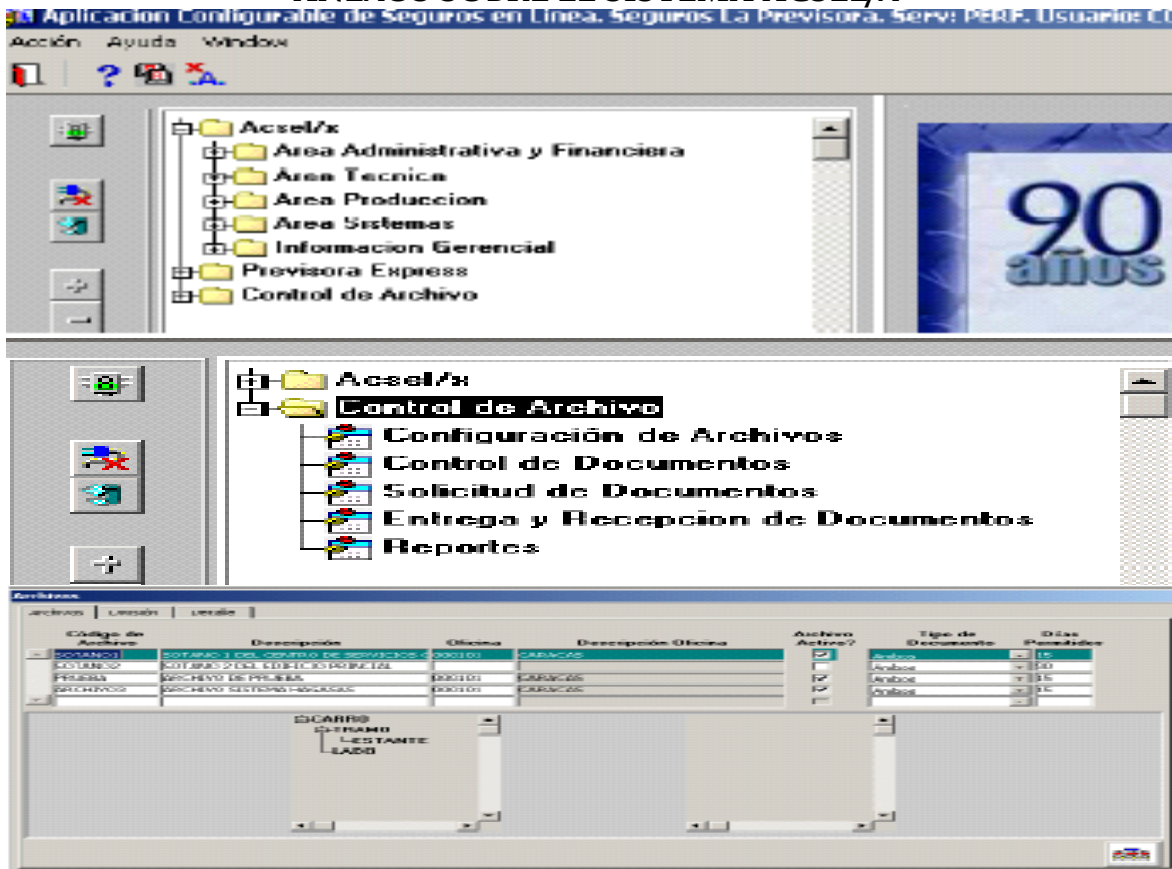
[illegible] SOBRE EL SISTEMA ACSEL/X

Aplicacion Configurable de Seguros en Linea. Seguros La Previsora. Serv: PERF. Usuario: C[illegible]

Acción Ayuda Window

Acsel/x
Area Administrativa y Financiera
Area Tecnica
Area Produccion
Area Sistemas
Informacion Gerencial
Previsora Express
Control de Archivo

90 años

Acsel/x
Control de Archivo
Configuración de Archivos
Control de Documentos
Solicitud de Documentos
Entrega y Recepcion de Documentos
Reportes

Archivos

Archivos | Division | Detalle

| Código de Archivo | Descripción | Oficina | Descripción Oficina | Archivo Activo? | Tipo de Documento | Días Permitidos |
|---|---|---|---|---|---|---|
| SOTANO1 | SOTANO 1 DEL CENTRO DE SERVICIOS C | 000101 | CARACAS | ☑ | Ambos | 15 |
| SOTANO2 | SOTANO 2 DEL EDIFICIO PRINCIPAL | | | ☐ | Ambos | 30 |
| PRUEBA | ARCHIVO DE PRUEBA | 000101 | CARACAS | ☑ | Ambos | 15 |
| ARCHIVOS | ARCHIVO SISTEMAS HAGASAS | 000101 | CARACAS | ☑ | Ambos | 15 |

CARRO
TRAMO
ESTANTE
LADO